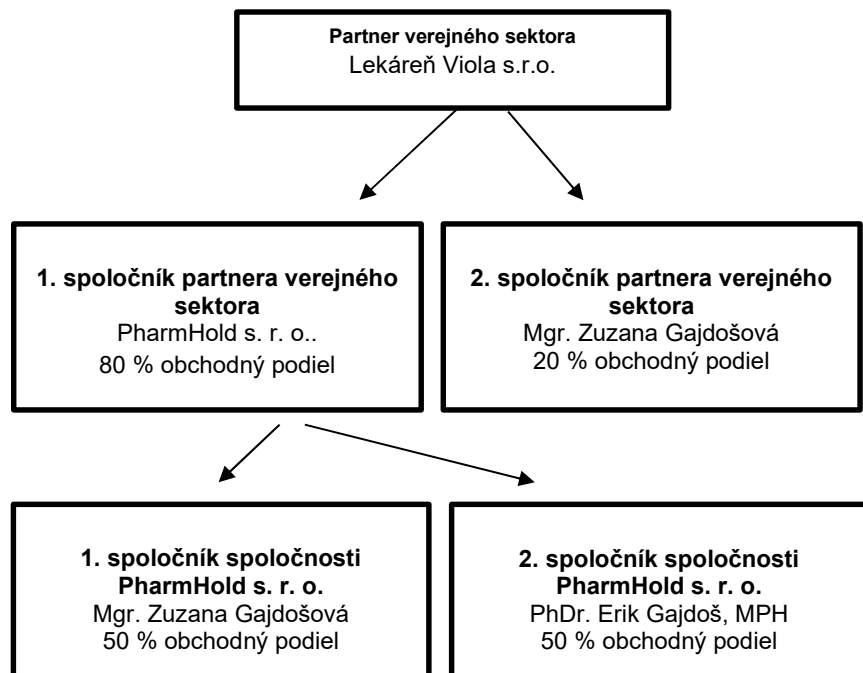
Partner verejného sektora
Lekáreň Viola s.r.o.

1. spoločník partnera verejného sektora
PharmHold s. r. o..
80 % obchodný podiel

2. spoločník partnera verejného sektora
Mgr. Zuzana Gajdošová
20 % obchodný podiel

1. spoločník spoločnosti PharmHold s. r. o.
Mgr. Zuzana Gajdošová
50 % obchodný podiel

2. spoločník spoločnosti PharmHold s. r. o.
PhDr. Erik Gajdoš, MPH
50 % obchodný podiel